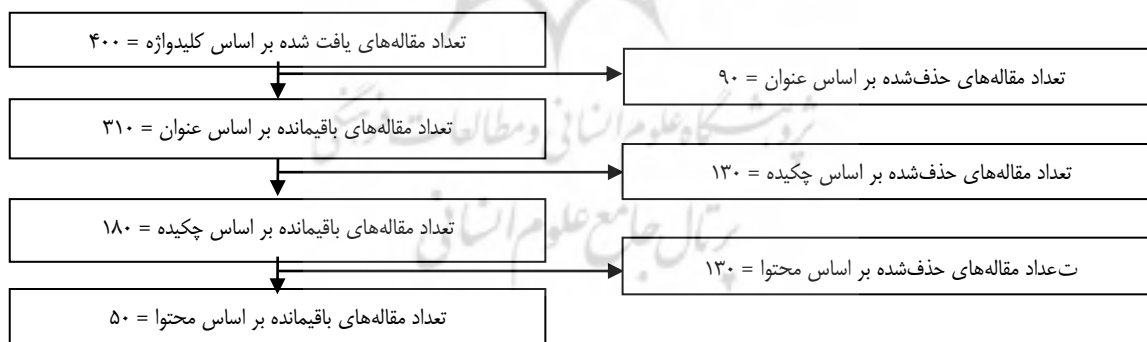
تعداد مقاله‌های یافت شده بر اساس کلیدواژه = ۴۰۰

تعداد مقاله‌های حذف‌شده بر اساس عنوان = ۹۰

تعداد مقاله‌های باقیمانده بر اساس عنوان = ۳۱۰

تعداد مقاله‌های حذف‌شده بر اساس چکیده = ۱۳۰

تعداد مقاله‌های باقیمانده بر اساس چکیده = ۱۸۰

تـعداد مقاله‌های حذف‌شده بر اساس محتوا = ۱۳۰

تعداد مقاله‌های باقیمانده بر اساس محتوا = ۵۰

پژوهشگاه علوم انسانی و مطالعات فرهنگی
پرتال جامع علوم انسانی